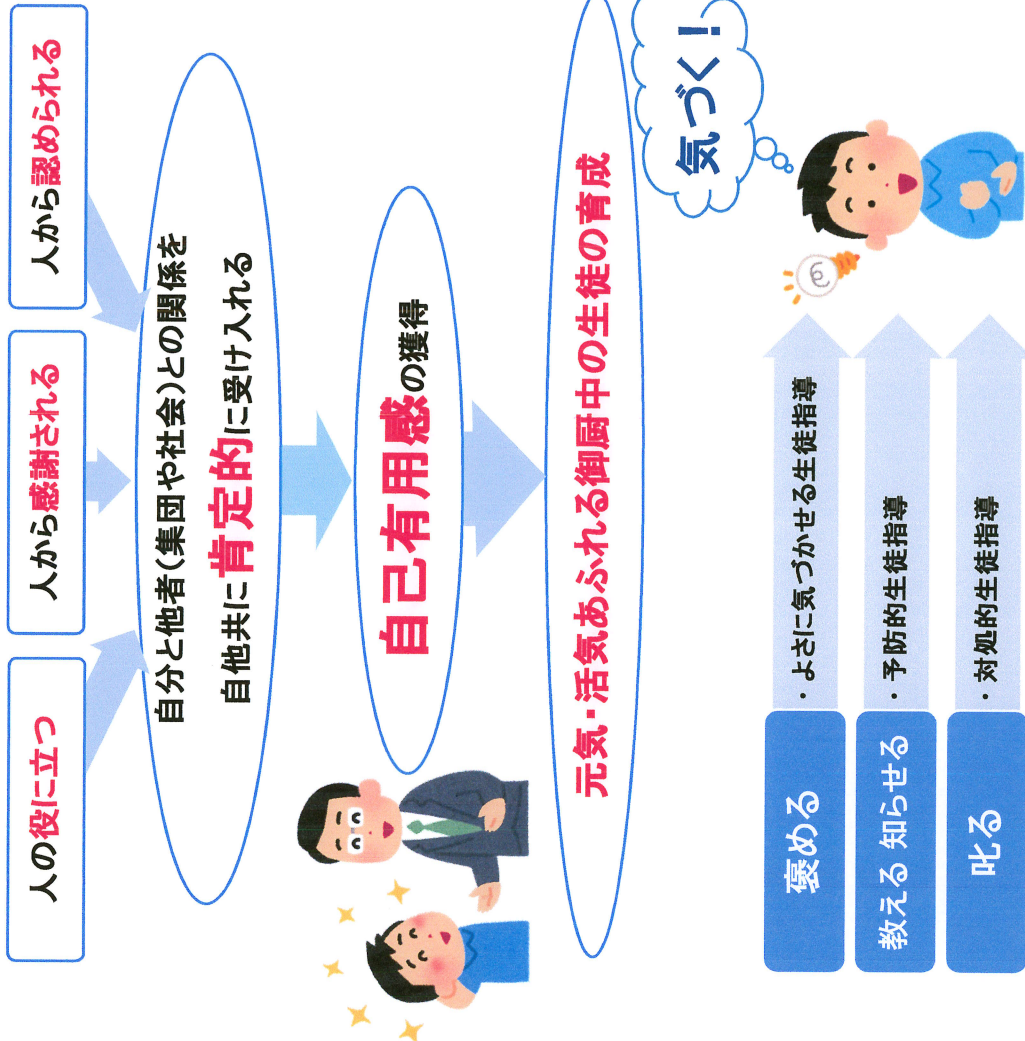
人の役に立つ

人から感謝される

人から認められる

自分と他者（集団や社会）との関係を

自他共に肯定的に受け入れる

自己有用感の獲得

元気・活気あふれる御厨中の生徒の育成

気づく！

褒める

・よさに気づかせる生徒指導

教える 知らせる

・予防的生徒指導

叱る

・対処的生徒指導